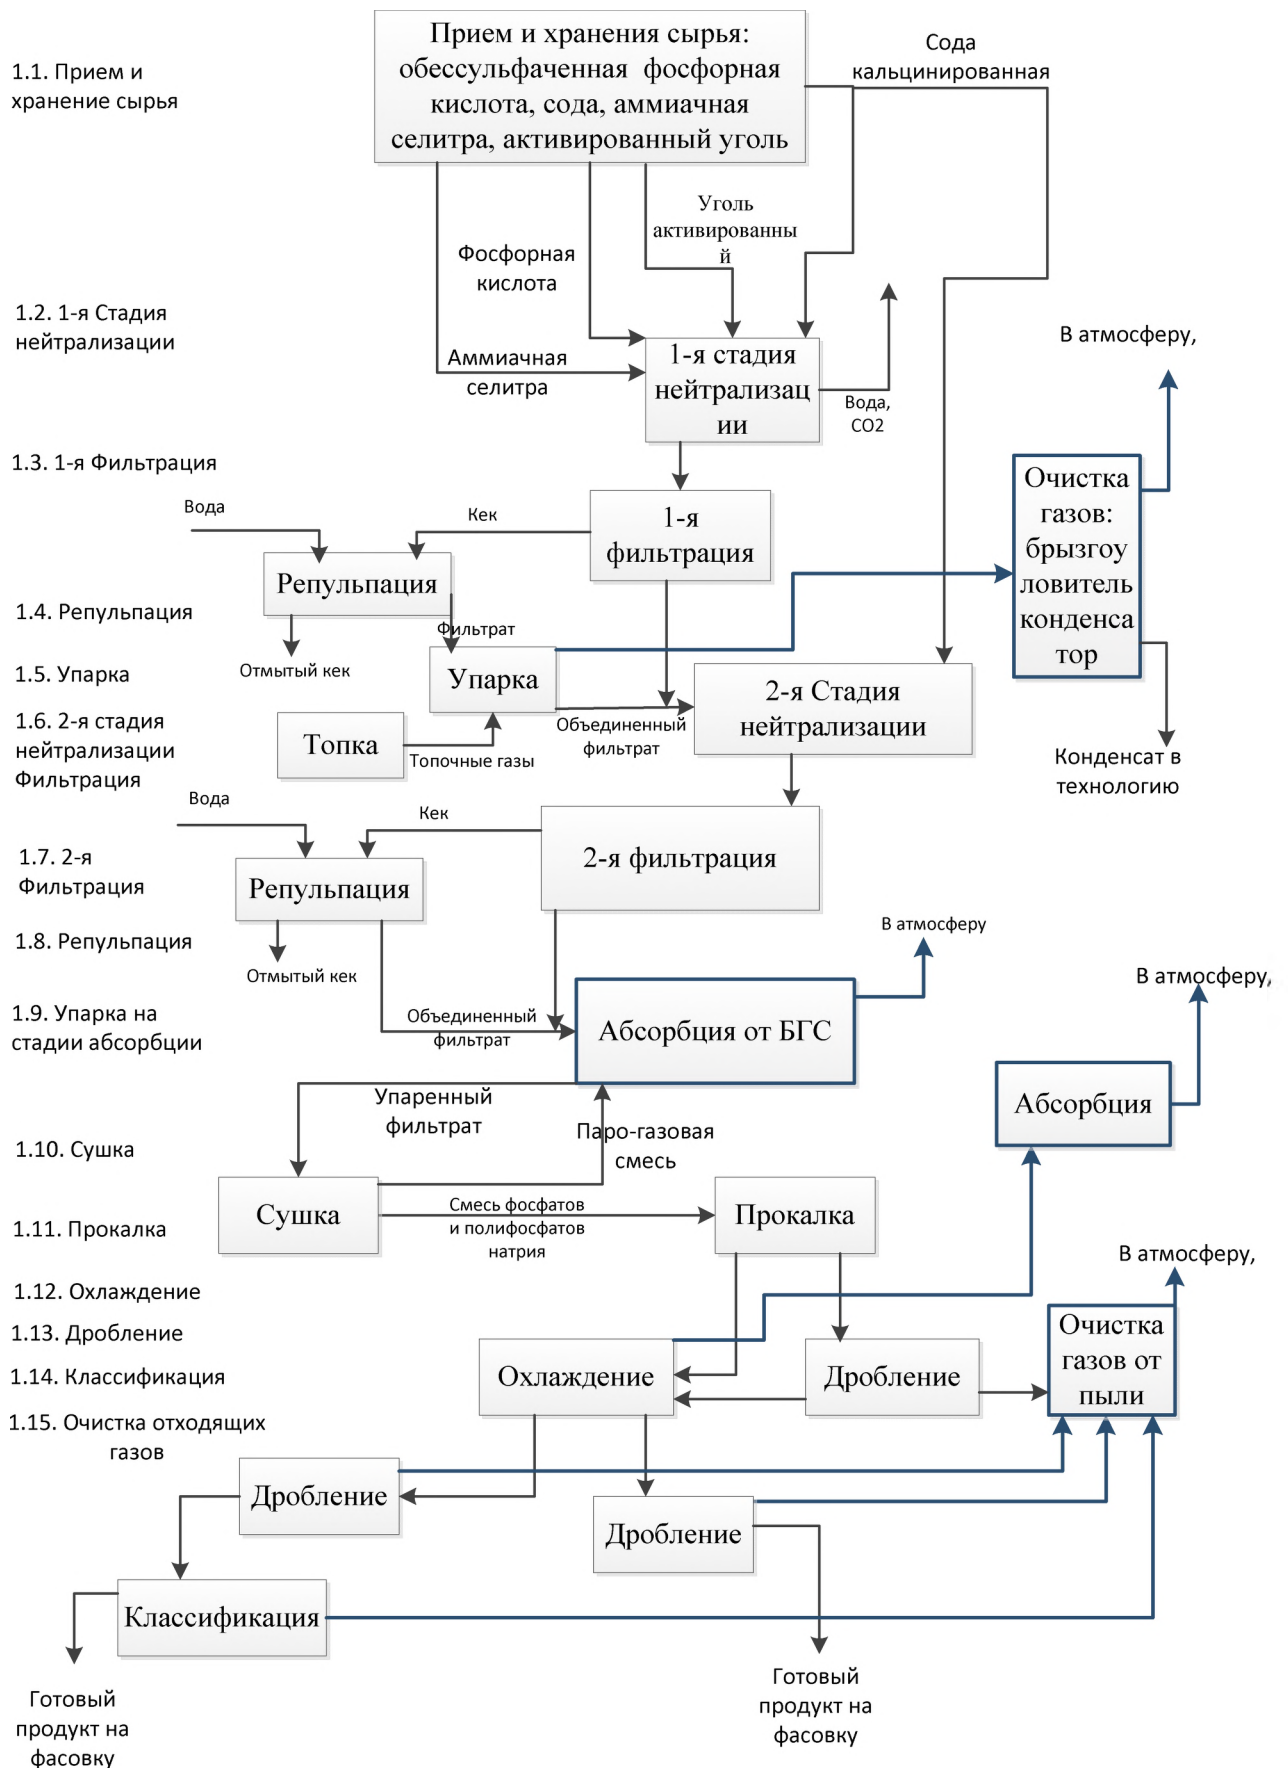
1.1. Прием и хранение сырья

Прием и хранения сырья: обессульфаченная фосфорная кислота, сода, аммиачная селитра, активированный уголь

Сода кальцинированная

Уголь активированный

Фосфорная кислота

1.2. 1-я Стадия нейтрализации

Аммиачная селитра

1-я стадия нейтрализации

Вода, CO2

В атмосферу,

1.3. 1-я Фильтрация

Вода

Кек

1-я фильтрация

Очистка газов: брызгоуловитель конденсатор

Репульпация

1.4. Репульпация

Фильтрат

Отмытый кек

1.5. Упарка

Упарка

1.6. 2-я стадия нейтрализации Фильтрация

Топка

Топочные газы

Объединенный фильтрат

2-я Стадия нейтрализации

Конденсат в технологию

Вода

Кек

1.7. 2-я Фильтрация

Репульпация

2-я фильтрация

1.8. Репульпация

Отмытый кек

В атмосферу

В атмосферу,

1.9. Упарка на стадии абсорбции

Объединенный фильтрат

Абсорбция от БГС

Упаренный фильтрат

Абсорбция

1.10. Сушка

Паро-газовая смесь

Сушка

Смесь фосфатов и полифосфатов натрия

Прокалка

1.11. Прокалка

В атмосферу,

1.12. Охлаждение

1.13. Дробление

1.14. Классификация

Охлаждение

Дробление

Очистка газов от пыли

1.15. Очистка отходящих газов

Дробление

Дробление

Классификация

Готовый продукт на фасовку

Готовый продукт на фасовку